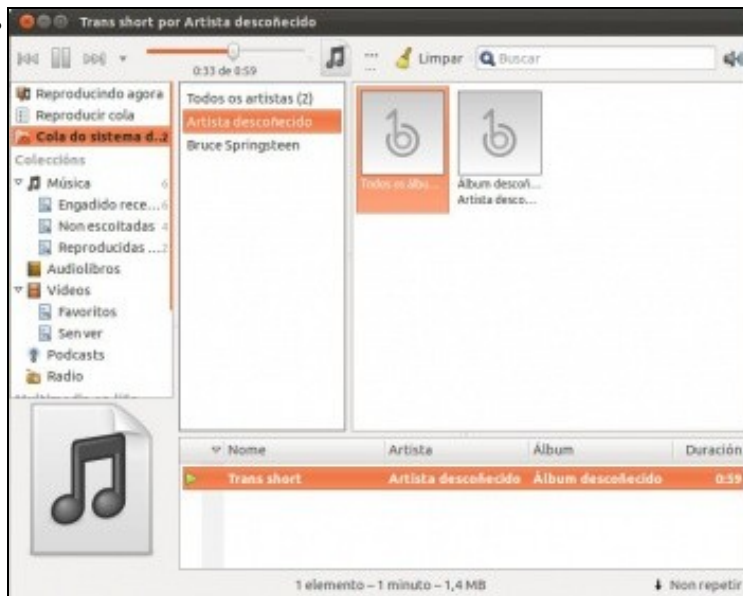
Trans short por Artista desconecido

0:33 de 0:59

Limpar

Buscar

Reproducindo agora
Reproducir cola
Cola do sistema d...2
Coleccións
Música 6
Engadido rece... 6
Non escoitadas 4
Reproducidas ... 2
Audiolibros
Vídeos
Favoritos
Sen ver
Podcasts
Radio

Todos os artistas (2)
Artista descoñecido
Bruce Springsteen

Todos os álbu...

Álbum descoñ...
Artista desco...

| Nome | Artista | Álbum | Duración |
|---|---|---|---|
| Trans short | Artista descoñecido | Álbum descoñecido | 0:59 |

1 elemento – 1 minuto – 1,4 MB

Non repetir